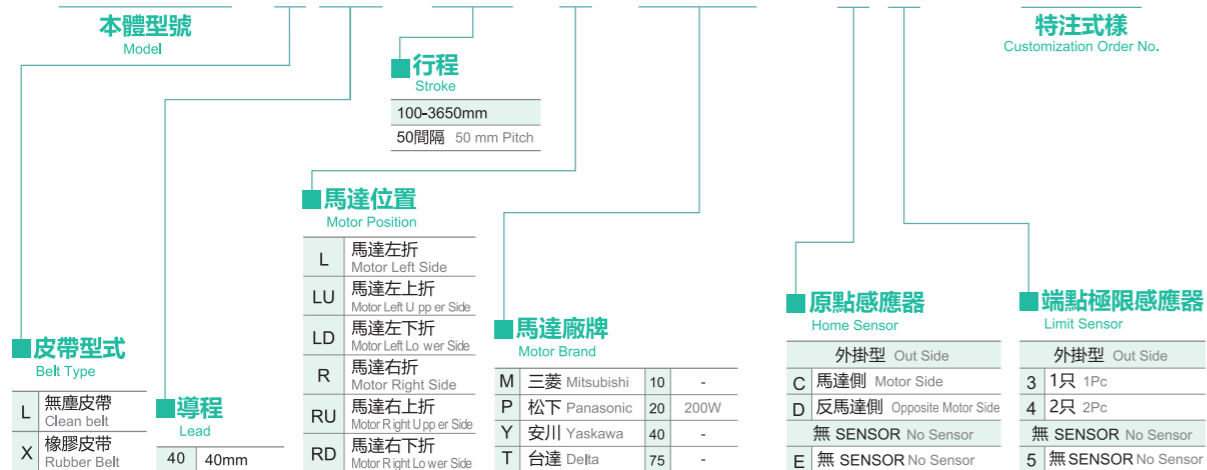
本體型號
Model

特注式樣
Customization Order No.

行程
Stroke

| 100-3650mm |
|---|
| 50間隔 50 mm Pitch |

馬達位置
Motor Position

| L | 馬達左折 Motor Left Side |
|---|---|
| LU | 馬達左上折 Motor Left U pp er Side |
| LD | 馬達左下折 Motor Left Lo wer Side |
| R | 馬達右折 Motor Right Side |
| RU | 馬達右上折 Motor R ight U pp er Side |
| RD | 馬達右下折 Motor R ight Lo wer Side |

皮帶型式
Belt Type

| L | 無塵皮帶 Clean belt |
|---|---|
| X | 橡膠皮帶 Rubber Belt |

導程
Lead

| 40 | 40mm |
|---|---|

馬達廠牌
Motor Brand

| M | 三菱 Mitsubishi | 10 | - |
|---|---|---|---|
| P | 松下 Panasonic | 20 | 200W |
| Y | 安川 Yaskawa | 40 | - |
| T | 台達 Delta | 75 | - |

原點感應器
Home Sensor

| 外掛型 Out Side | |
|---|---|
| C | 馬達側 Motor Side |
| D | 反馬達側 Opposite Motor Side |
| 無 SENSOR No Sensor | |
| E | 無 SENSOR No Sensor |

端點極限感應器
Limit Sensor

| 外掛型 Out Side | |
|---|---|
| 3 | 1只 1Pc |
| 4 | 2只 2Pc |
| 無 SENSOR No Sensor | |
| 5 | 無 SENSOR No Sensor |